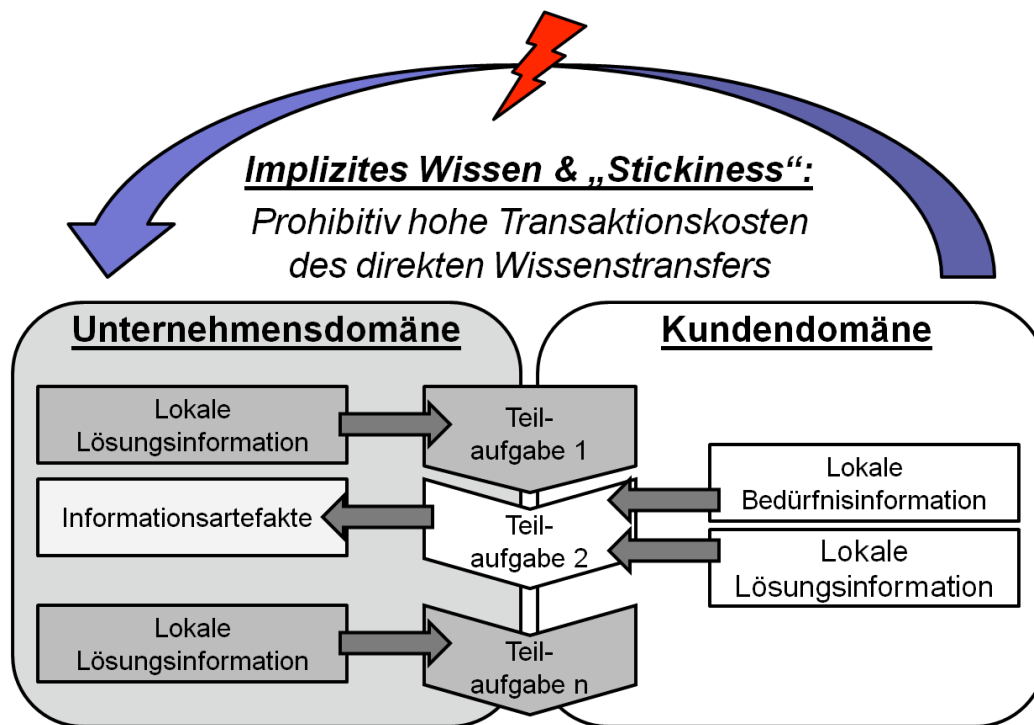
Implizites Wissen & „Stickiness“:
Prohibitiv hohe Transaktionskosten des direkten Wissenstransfers

Unternehmensdomäne

Kundendomäne

Lokale Lösungsinformation

Teil-aufgabe 1

Lokale Bedürfnisinformation

Informationsartefakte

Teil-aufgabe 2

Lokale Lösungsinformation

Lokale Lösungsinformation

Teil-aufgabe n